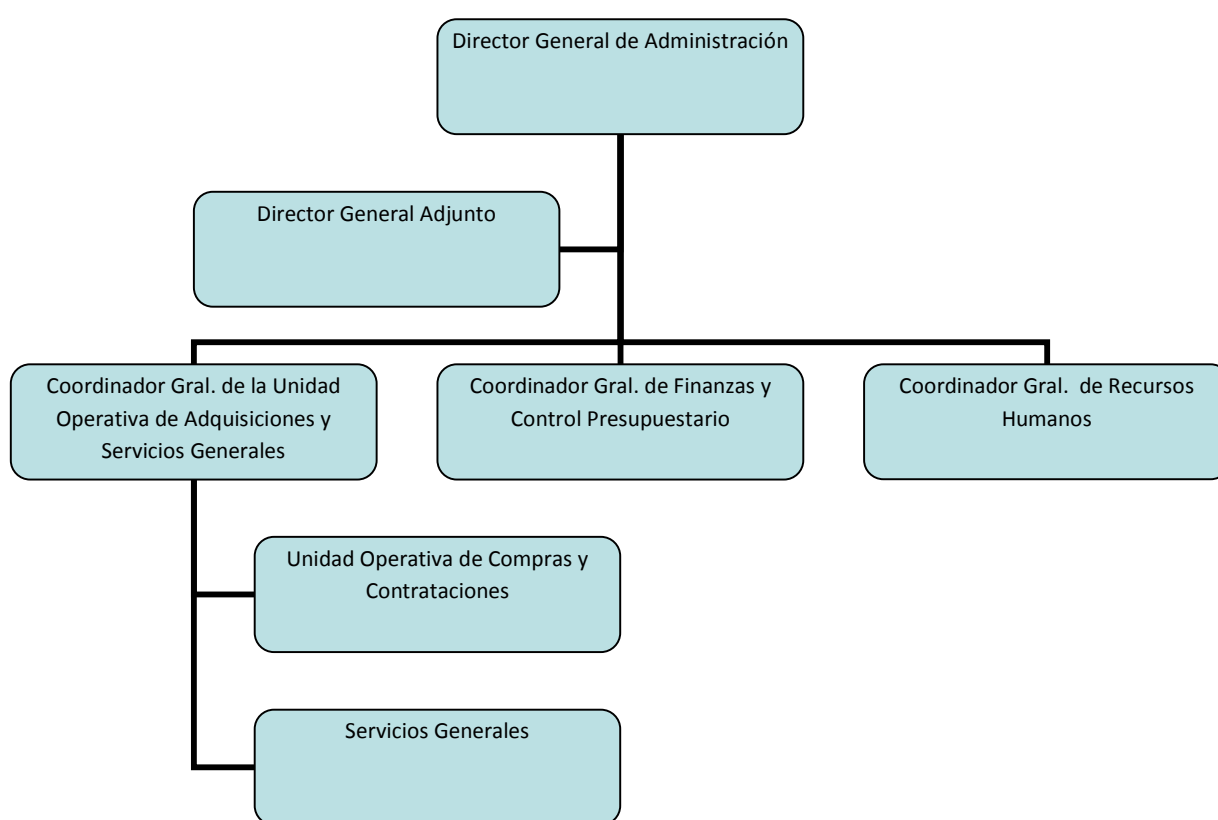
Director General de Administración

Director General Adjunto

Coordinador Gral. de la Unidad Operativa de Adquisiciones y Servicios Generales

Coordinador Gral. de Finanzas y Control Presupuestario

Coordinador Gral.  de Recursos Humanos

Unidad Operativa de Compras y Contrataciones

Servicios Generales